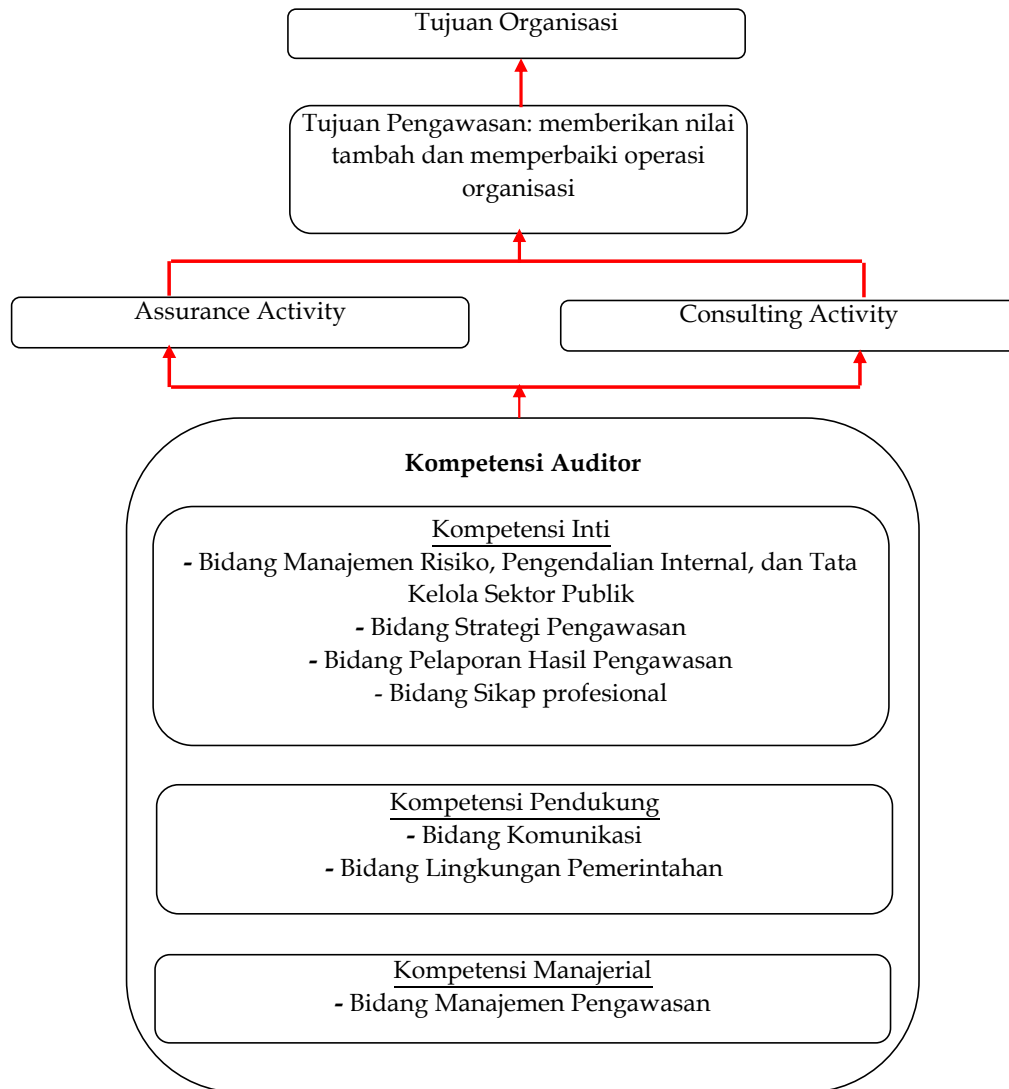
Tujuan Organisasi

Tujuan Pengawasan: memberikan nilai tambah dan memperbaiki operasi organisasi

Assurance Activity

Consulting Activity

**Kompetensi Auditor**

Kompetensi Inti
- Bidang Manajemen Risiko, Pengendalian Internal, dan Tata Kelola Sektor Publik
- Bidang Strategi Pengawasan
- Bidang Pelaporan Hasil Pengawasan
- Bidang Sikap profesional

Kompetensi Pendukung
- Bidang Komunikasi
- Bidang Lingkungan Pemerintahan

Kompetensi Manajerial
- Bidang Manajemen Pengawasan